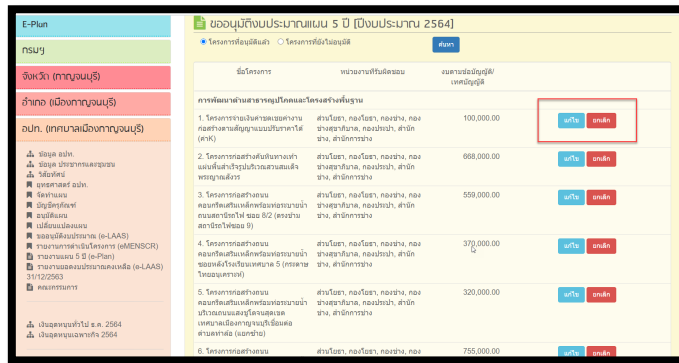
E-Plan

กรมฯ

จังหวัด (กาญจนบุรี)

อำเภอ (เมืองกาญจนบุรี)

อปท. (เทศบาลเมืองกาญจนบุรี)

ข้อมูล อปท.
ข้อมูล ประชากรและชุมชน
วิสัยทัศน์
ยุทธศาสตร์ อปท.
จัดทำแผน
บัญชีครุภัณฑ์
อนุมัติแผน
เปลี่ยนแปลงแผน
ขออนุมัติงบประมาณ (e-LAAS)
รายงานการดำเนินโครงการ (eMENSCR)
รายงานแผน 5 ปี (e-Plan)
รายงานยอดงบประมาณคงเหลือ (e-LAAS) 31/12/2563
คณะกรรมการ

เงินอุดหนุนทั่วไป ธ.ค. 2564
เงินอุดหนุนเฉพาะกิจ 2564

ขออนุมัติงบประมาณแผน 5 ปี [ปีงบประมาณ 2564]

โครงการที่อนุมัติแล้ว โครงการที่ยังไม่อนุมัติ ค้นหา

| ชื่อโครงการ | หน่วยงานที่รับผิดชอบ | งบตามข้อบัญญัติ/เทศบัญญัติ | |
|---|---|---|---|
| การพัฒนาด้านสาธารณูปโภคและโครงสร้างพื้นฐาน | | | |
| 1. โครงการจ่ายเงินค่าชดเชยค่างานก่อสร้างตามสัญญาแบบปรับราคาได้ (ค่า K) | ส่วนโยธา, กองโยธา, กองช่าง, กองช่างสุขาภิบาล, กองประปา, สำนักช่าง, สำนักการช่าง | 100,000.00 | แก้ไข ยกเลิก |
| 2. โครงการก่อสร้างคันกันทรายเท่าแผ่นพื้นสำเร็จรูปบริเวณสวนสมเด็จพระญาณสังวร | ส่วนโยธา, กองโยธา, กองช่าง, กองช่างสุขาภิบาล, กองประปา, สำนักช่าง, สำนักการช่าง | 668,000.00 | แก้ไข ยกเลิก |
| 3. โครงการก่อสร้างถนนคอนกรีตเสริมเหล็กพร้อมท่อระบายน้ำถนนสถานีรถไฟ ซอย 8/2 (ตรงข้ามสถานีรถไฟซอย 9) | ส่วนโยธา, กองโยธา, กองช่าง, กองช่างสุขาภิบาล, กองประปา, สำนักช่าง, สำนักการช่าง | 559,000.00 | แก้ไข ยกเลิก |
| 4. โครงการก่อสร้างถนนคอนกรีตเสริมเหล็กพร้อมท่อระบายน้ำซอยหลังโรงเรียนเทศบาล 5 (กรตลาดไทยอนุเคราะห์) | ส่วนโยธา, กองโยธา, กองช่าง, กองช่างสุขาภิบาล, กองประปา, สำนักช่าง, สำนักการช่าง | 370,000.00 | แก้ไข ยกเลิก |
| 5. โครงการก่อสร้างถนนคอนกรีตเสริมเหล็กพร้อมท่อระบายน้ำบริเวณถนนแสงชูโตจนสุดเขตเทศบาลเมืองกาญจนบุรีเชื่อมต่อตำบลท่าล้อ (แยกซ้าย) | ส่วนโยธา, กองโยธา, กองช่าง, กองช่างสุขาภิบาล, กองประปา, สำนักช่าง, สำนักการช่าง | 320,000.00 | แก้ไข ยกเลิก |
| 6. โครงการก่อสร้างถนน | ส่วนโยธา, กองโยธา, กองช่าง, | 755,000.00 | แก้ไข ยกเลิก |